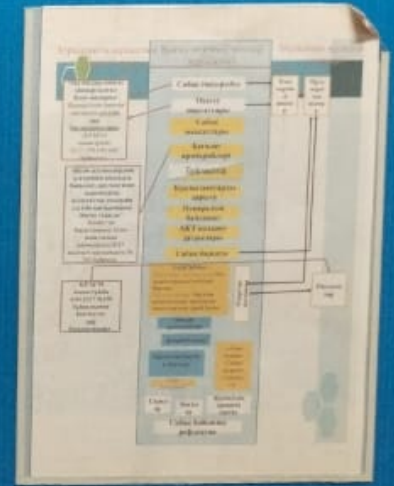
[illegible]

Сабақ тақырыбы

Оқыту мақсаттары

Сабақ мақсаттары

Бағалау критерийлері

Тілдік мақсат

Құндылықтарды дарыту

Пәнаралық байланыс

АКТ қолдану дағдылары

Сабақ барысы

Сабақ

Сабақ соңы

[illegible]

Сабақ бойынша рефлексия

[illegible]